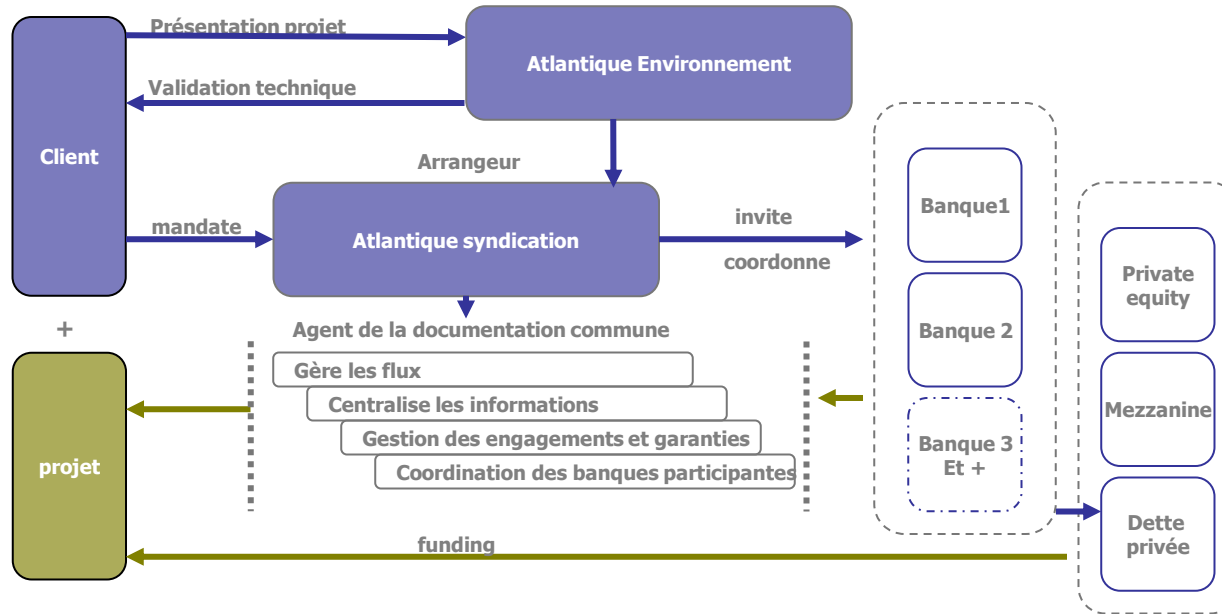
Client

Présentation projet

Validation technique

Atlantique Environnement

Arrangeur

mandate

Atlantique syndication

invite

coordonne

Banque1

Banque 2

Banque 3 Et +

Private equity

Mezzanine

Dette privée

+

projet

Agent de la documentation commune

Gère les flux

Centralise les informations

Gestion des engagements et garanties

Coordination des banques participantes

funding